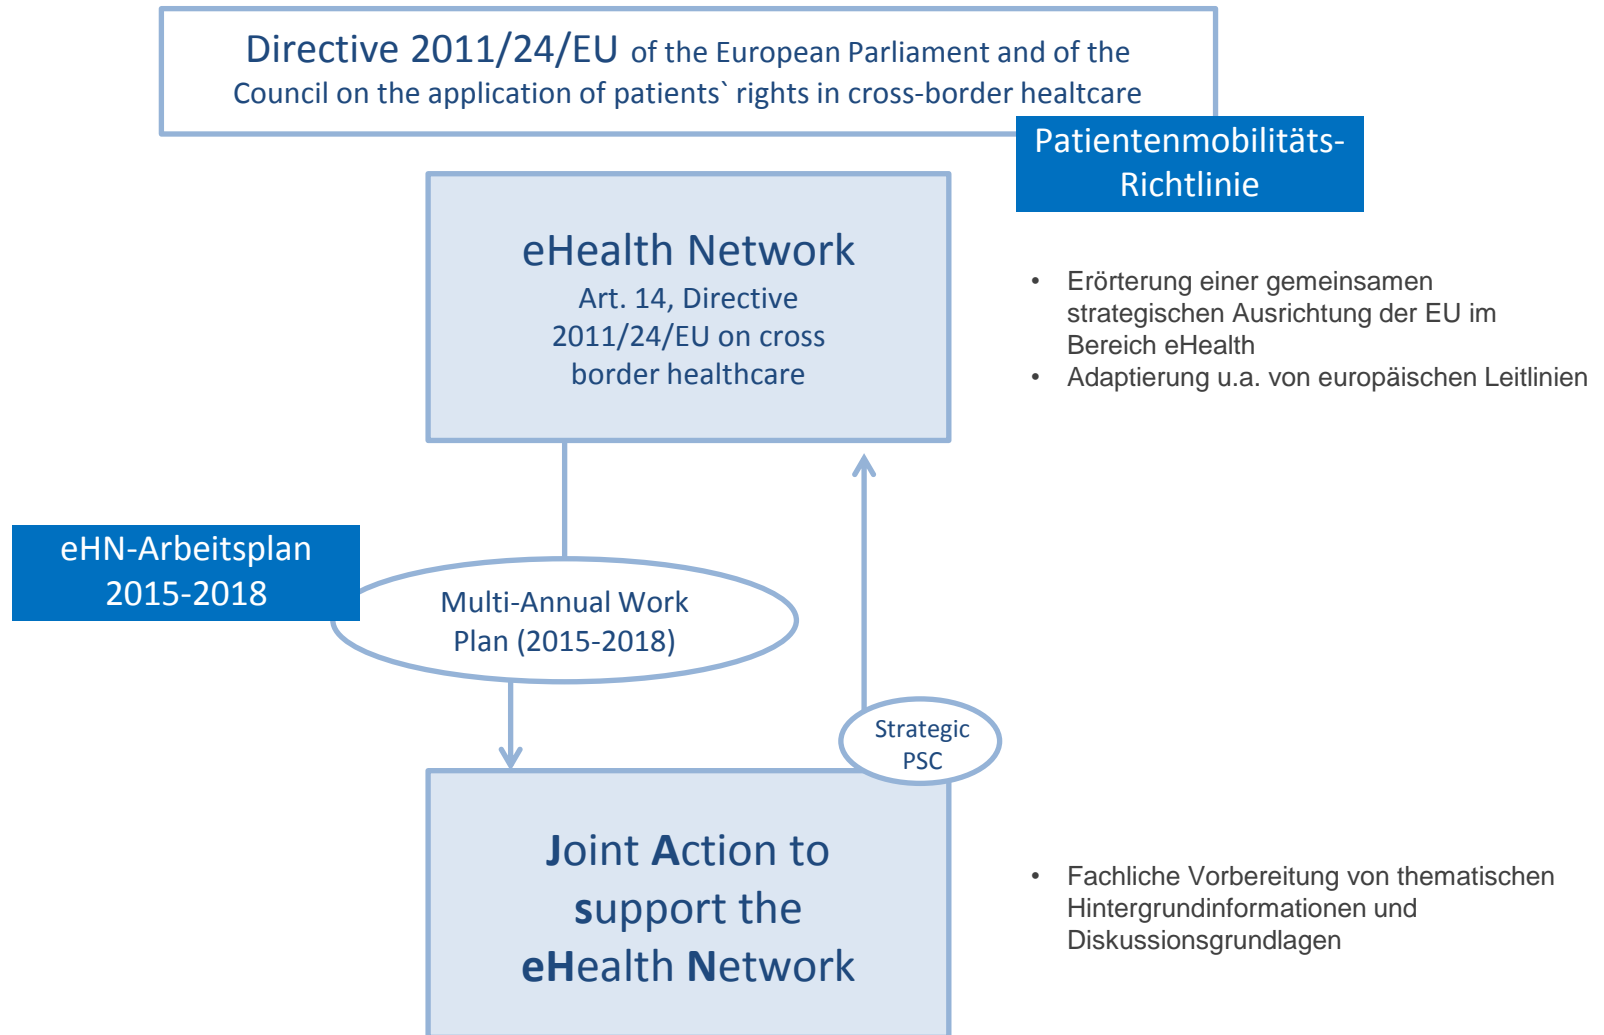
Directive 2011/24/EU of the European Parliament and of the Council on the application of patients` rights in cross-border healtcare

Patientenmobilitäts-Richtlinie

eHealth Network
Art. 14, Directive 2011/24/EU on cross border healthcare

• Erörterung einer gemeinsamen strategischen Ausrichtung der EU im Bereich eHealth
• Adaptierung u.a. von europäischen Leitlinien

eHN-Arbeitsplan 2015-2018

Multi-Annual Work Plan (2015-2018)

Strategic PSC

Joint Action to support the eHealth Network

• Fachliche Vorbereitung von thematischen Hintergrundinformationen und Diskussionsgrundlagen